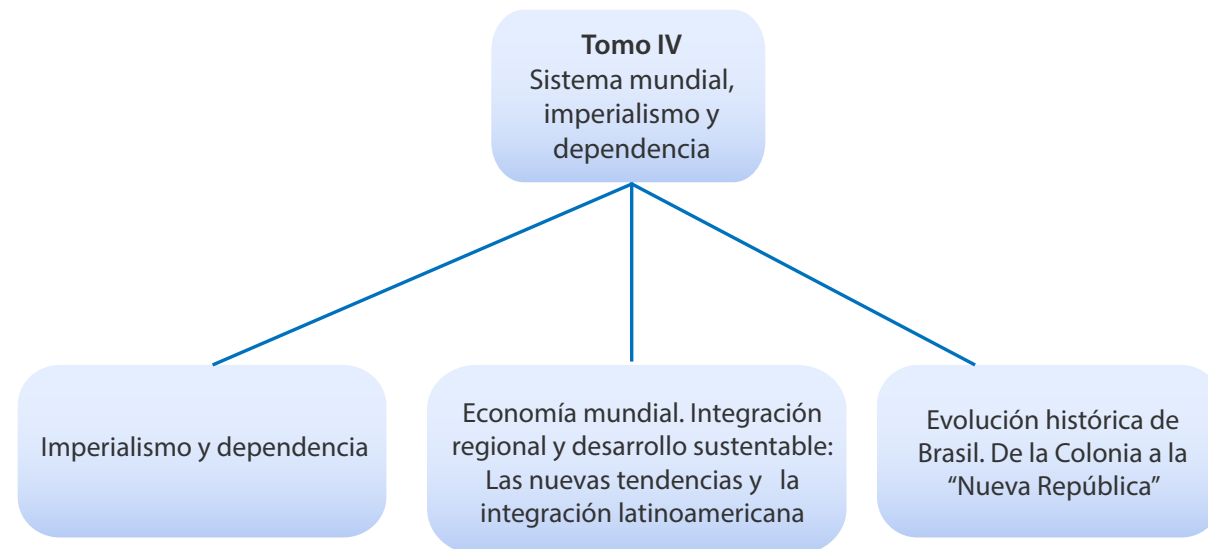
**Tomo IV**
Sistema mundial, imperialismo y dependencia

Imperialismo y dependencia

Economía mundial. Integración regional y desarrollo sustentable: Las nuevas tendencias y la integración latinoamericana

Evolución histórica de Brasil. De la Colonia a la "Nueva República"